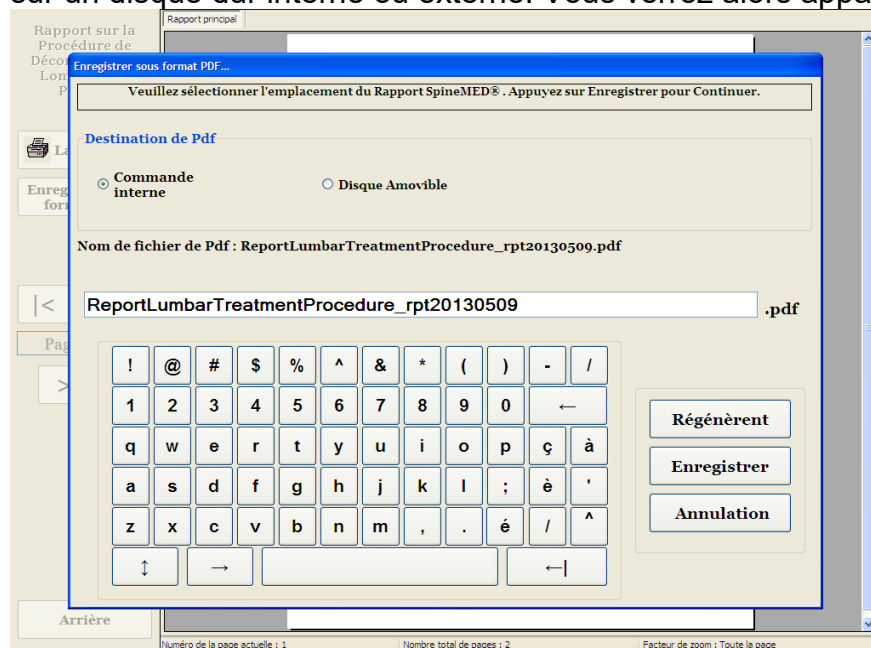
sur un disque dur interne ou externe. Vous verrez alors appa

Rapport sur la Procédure de Déco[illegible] Lom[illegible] P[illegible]

Rapport principal

Enregistrer sous format PDF...

Veuillez sélectionner l'emplacement du Rapport SpineMED®. Appuyez sur Enregistrer pour Continuer.

Destination de Pdf

Commande interne

Disque Amovible

Nom de fichier de Pdf : ReportLumbarTreatmentProcedure_rpt20130509.pdf

ReportLumbarTreatmentProcedure_rpt20130509

.pdf

| ! | @ | # | $ | % | ^ | & | * | ( | ) | - | / |
|---|---|---|---|---|---|---|---|---|---|---|---|
| 1 | 2 | 3 | 4 | 5 | 6 | 7 | 8 | 9 | 0 | ← | |
| q | w | e | r | t | y | u | i | o | p | ç | à |
| a | s | d | f | g | h | j | k | l | ; | è | ' |
| z | x | c | v | b | n | m | , | . | é | / | ^ |
| ↕ | → | | ←| | | | | | | | | |

Régénèrent

Enregistrer

Annulation

La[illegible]

Enreg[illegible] for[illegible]

|<

Pag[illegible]

>

Arrière

Numéro de la page actuelle : 1

Nombre total de pages : 2

Facteur de zoom : Toute la page